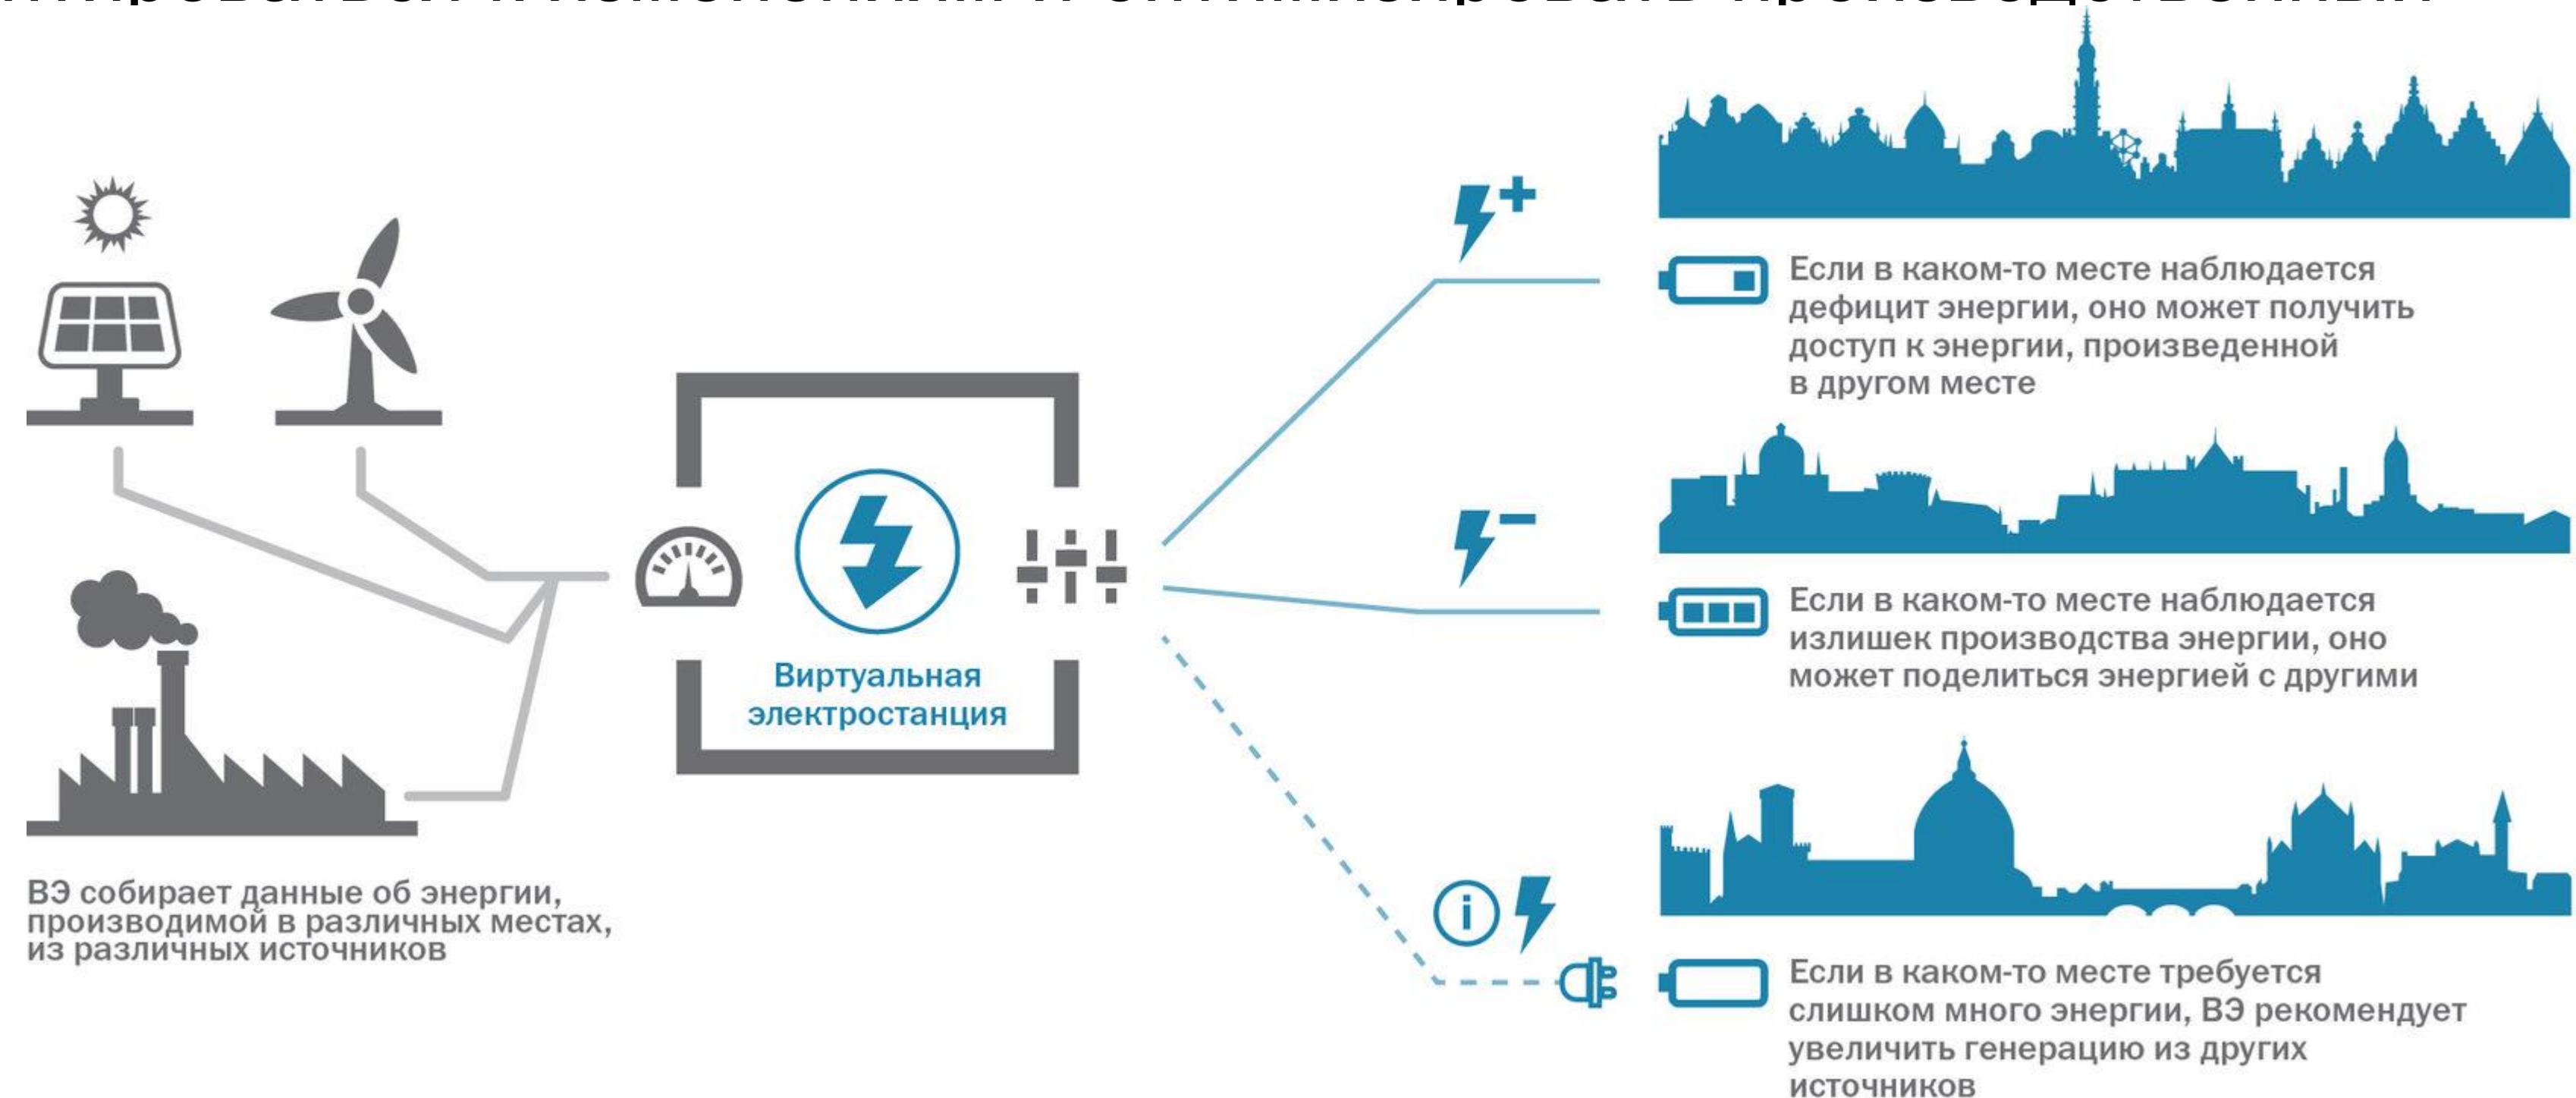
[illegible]

Виртуальная электростанция

ВЭ собирает данные об энергии, производимой в различных местах, из различных источников

Если в каком-то месте наблюдается дефицит энергии, оно может получить доступ к энергии, произведенной в другом месте

Если в каком-то месте наблюдается излишек производства энергии, оно может поделиться энергией с другими

Если в каком-то месте требуется слишком много энергии, ВЭ рекомендует увеличить генерацию из других источников